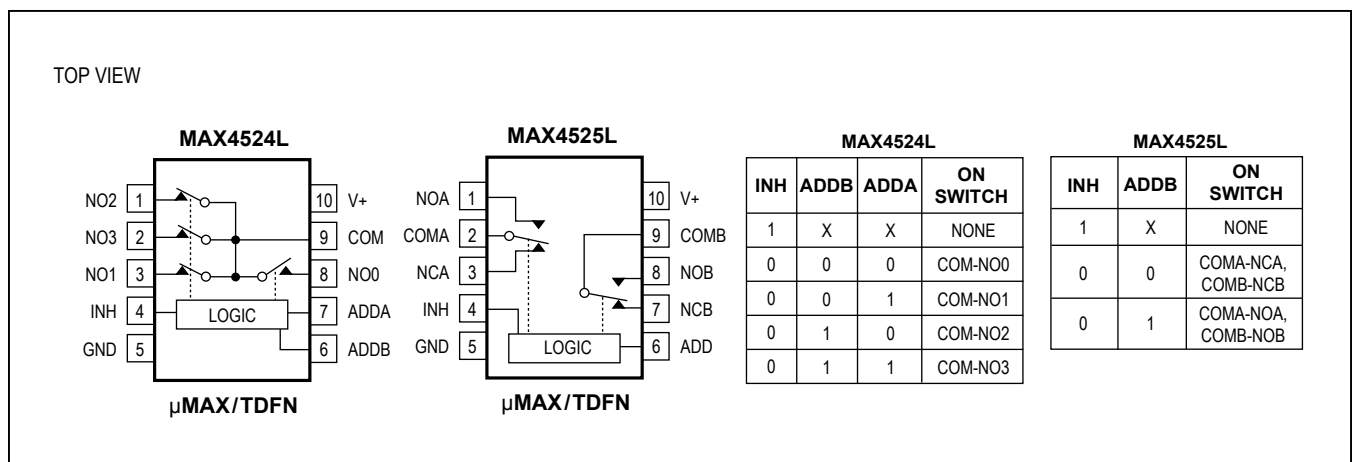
TOP VIEW

MAX4524L

| NO2 | 1 | | 10 | V+ |
|---|---|---|---|---|
| NO3 | 2 | | 9 | COM |
| NO1 | 3 | | 8 | NO0 |
| INH | 4 | LOGIC | 7 | ADDA |
| GND | 5 | | 6 | ADDB |

μMAX/TDFN

MAX4525L

| NOA | 1 | | 10 | V+ |
|---|---|---|---|---|
| COMA | 2 | | 9 | COMB |
| NCA | 3 | | 8 | NOB |
| INH | 4 | | 7 | NCB |
| GND | 5 | LOGIC | 6 | ADD |

μMAX/TDFN

MAX4524L

| INH | ADDB | ADDA | ON SWITCH |
|---|---|---|---|
| 1 | X | X | NONE |
| 0 | 0 | 0 | COM-NO0 |
| 0 | 0 | 1 | COM-NO1 |
| 0 | 1 | 0 | COM-NO2 |
| 0 | 1 | 1 | COM-NO3 |

MAX4525L

| INH | ADDB | ON SWITCH |
|---|---|---|
| 1 | X | NONE |
| 0 | 0 | COMA-NCA, COMB-NCB |
| 0 | 1 | COMA-NOA, COMB-NOB |